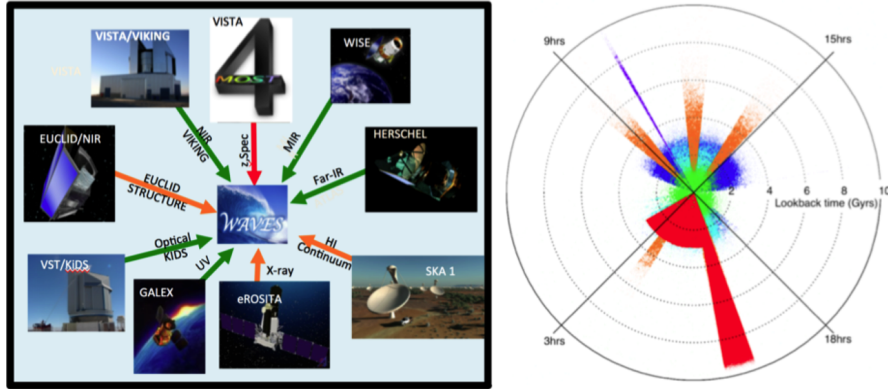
VISTA

VISTA/VIKING

VISTA

MOS 4

WISE

NIR VIKING

z-Spec

MIR

EUCLID/NIR

HERSCHEL

EUCLID STRUCTURE

Far-IR

WAVES

Optical KIDS

UV

X-ray

HI Continuum

VST/KiDS

GALEX

eROSITA

SKA 1

9hrs

15hrs

2

4

8

10

Lookback time (Gyrs)

3hrs

18hrs